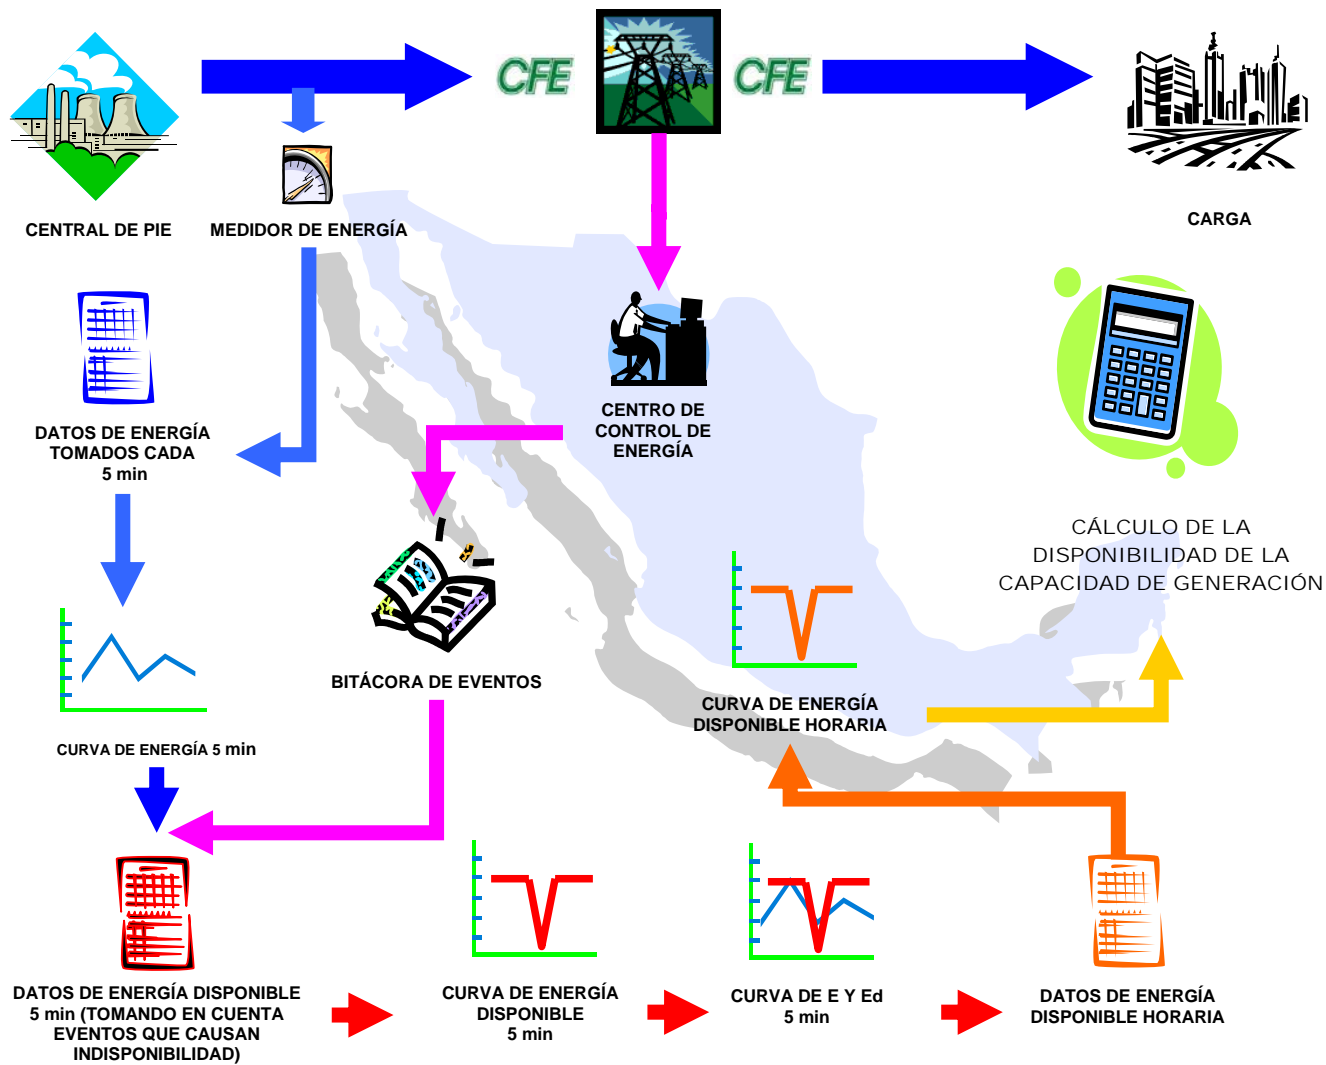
CFE

CFE

CENTRAL DE PIE

MEDIDOR DE ENERGÍA

CARGA

CENTRO DE CONTROL DE ENERGÍA

DATOS DE ENERGÍA TOMADOS CADA 5 min

CÁLCULO DE LA DISPONIBILIDAD DE LA CAPACIDAD DE GENERACIÓN

BITÁCORA DE EVENTOS

CURVA DE ENERGÍA DISPONIBLE HORARIA

CURVA DE ENERGÍA 5 min

DATOS DE ENERGÍA DISPONIBLE 5 min (TOMANDO EN CUENTA EVENTOS QUE CAUSAN INDISPONIBILIDAD)

CURVA DE ENERGÍA DISPONIBLE 5 min

CURVA DE E Y Ed 5 min

DATOS DE ENERGÍA DISPONIBLE HORARIA